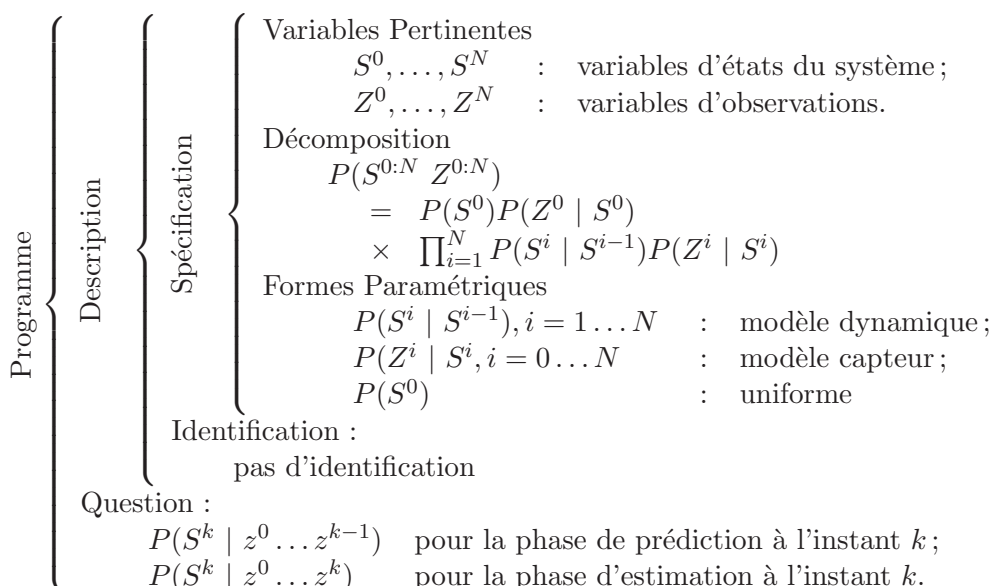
Programme

Description

Spécification

Variables Pertinentes

$S^0, \ldots, S^N$ : variables d'états du système ;

$Z^0, \ldots, Z^N$ : variables d'observations.

Décomposition

$P(S^{0:N}\ Z^{0:N})$

$= P(S^0)P(Z^0 \mid S^0)$

$\times \prod_{i=1}^{N} P(S^i \mid S^{i-1})P(Z^i \mid S^i)$

Formes Paramétriques

$P(S^i \mid S^{i-1}), i = 1 \ldots N$ : modèle dynamique ;

$P(Z^i \mid S^i, i = 0 \ldots N$ : modèle capteur ;

$P(S^0)$ : uniforme

Identification :

pas d'identification

Question :

$P(S^k \mid z^0 \ldots z^{k-1})$ pour la phase de prédiction à l'instant $k$ ;

$P(S^k \mid z^0 \ldots z^k)$ pour la phase d'estimation à l'instant $k$.